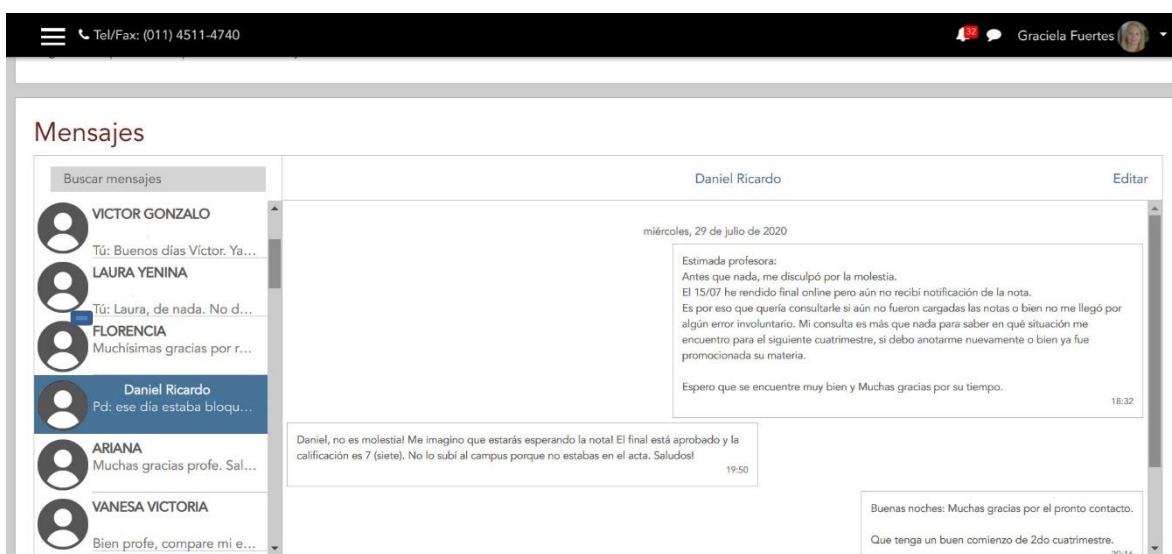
Tel/Fax: (011) 4511-4740

32

Graciela Fuertes

Mensajes

Buscar mensajes

VICTOR GONZALO
Tú: Buenos días Víctor. Ya...

LAURA YENINA
Tú: Laura, de nada. No d...

FLORENCIA
Muchísimas gracias por r...

Daniel Ricardo
Pd: ese día estaba bloqu...

ARIANA
Muchas gracias profe. Sal...

VANESA VICTORIA
Bien profe, compare mi e...

Daniel Ricardo

Editar

miércoles, 29 de julio de 2020

Estimada profesora:
Antes que nada, me disculpó por la molestia.
El 15/07 he rendido final online pero aún no recibí notificación de la nota.
Es por eso que quería consultarle si aún no fueron cargadas las notas o bien no me llegó por algún error involuntario. Mi consulta es más que nada para saber en qué situación me encuentro para el siguiente cuatrimestre, si debo anotarme nuevamente o bien ya fue promocionada su materia.

Espero que se encuentre muy bien y Muchas gracias por su tiempo.

18:32

Daniel, no es molestia! Me imagino que estarás esperando la nota! El final está aprobado y la calificación es 7 (siete). No lo subí al campus porque no estabas en el acta. Saludos!

19:50

Buenas noches: Muchas gracias por el pronto contacto.

Que tenga un buen comienzo de 2do cuatrimestre.

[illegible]